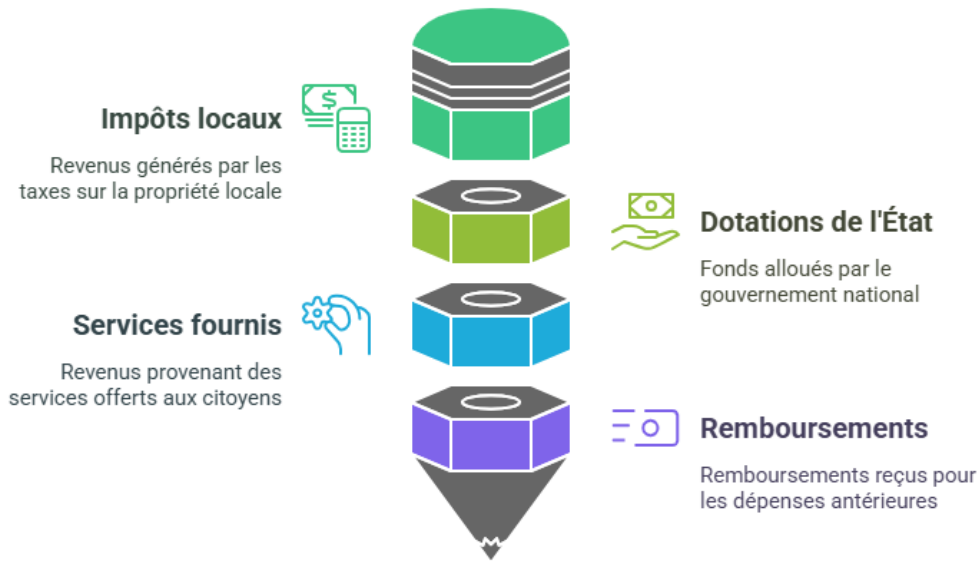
Impôts locaux

Revenus générés par les taxes sur la propriété locale

Dotations de l'État

Fonds alloués par le gouvernement national

Services fournis

Revenus provenant des services offerts aux citoyens

Remboursements

Remboursements reçus pour les dépenses antérieures